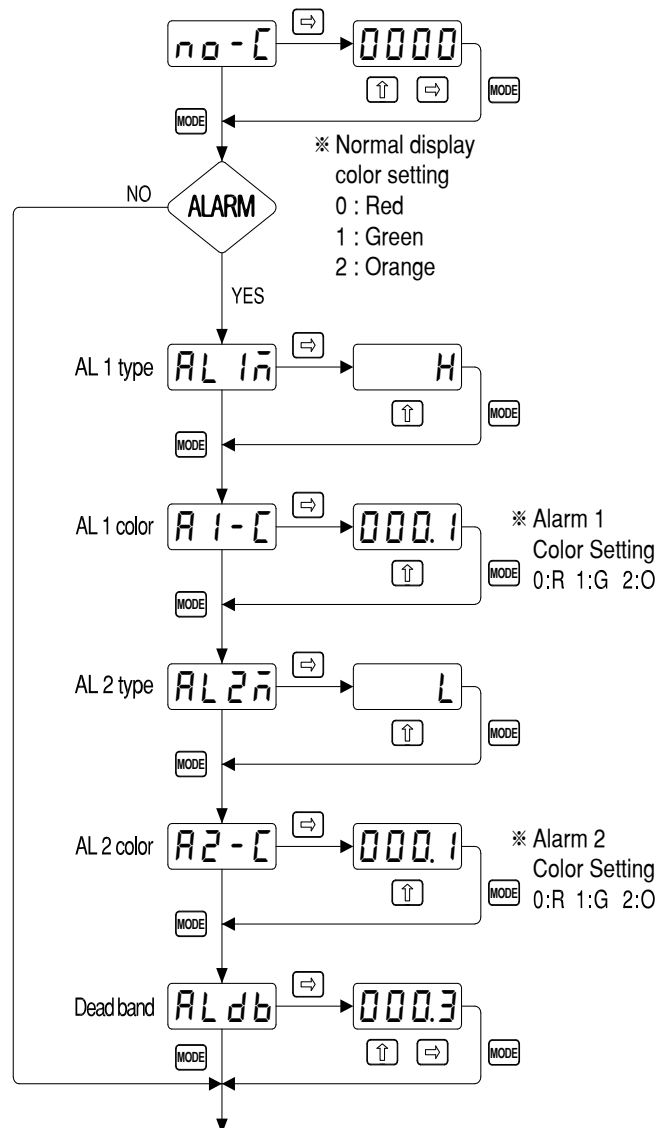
no-C
⇨
0000
⇧ ⇨
MODE
MODE
※ Normal display color setting
0 : Red
1 : Green
2 : Orange
NO
ALARM
YES
AL 1 type
AL 1ñ
⇨
H
⇧
MODE
MODE
AL 1 color
A1-C
⇨
000.1
⇧
MODE
※ Alarm 1 Color Setting 0:R 1:G 2:O
MODE
AL 2 type
AL2ñ
⇨
L
⇧
MODE
MODE
AL 2 color
A2-C
⇨
000.1
⇧
MODE
※ Alarm 2 Color Setting 0:R 1:G 2:O
MODE
Dead band
ALdb
⇨
000.3
⇧ ⇨
MODE
MODE